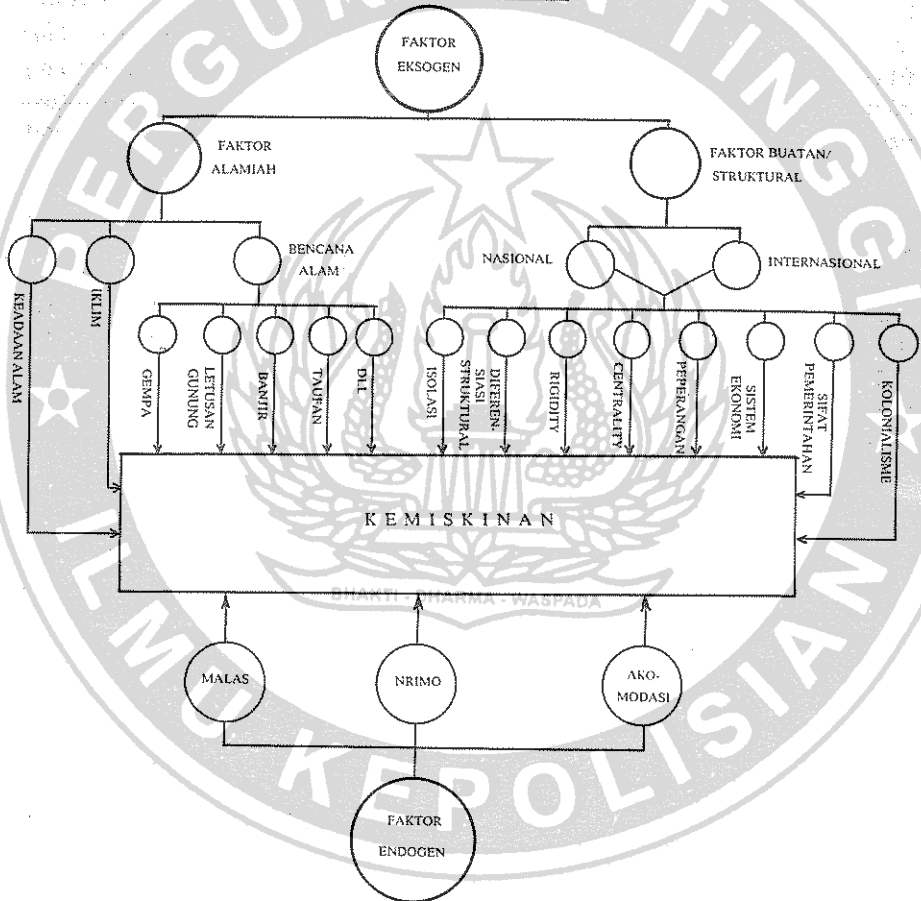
FAKTOR EKSOGEN

FAKTOR ALAMIAH

FAKTOR BUATAN/ STRUKTURAL

KEADAAN ALAM

IKLIM

BENCANA ALAM

NASIONAL

INTERNASIONAL

GEMPA

LETUSAN GUNUNG

BANJIR

TAUFAN

DLL

ISOLASI

DIFERENSIASI STRUKTURAL

RIGIDITY

CENTRALITY

PEPERANGAN

SISTEM EKONOMI

SIFAT PEMERINTAHAN

KOLONIALISME

KEMISKINAN

BHAKTI DHARMA WASPADA

MALAS

NRIMO

AKOMODASI

FAKTOR ENDOGEN

PERGURUAN TINGGI ILMU KEPOLISIAN